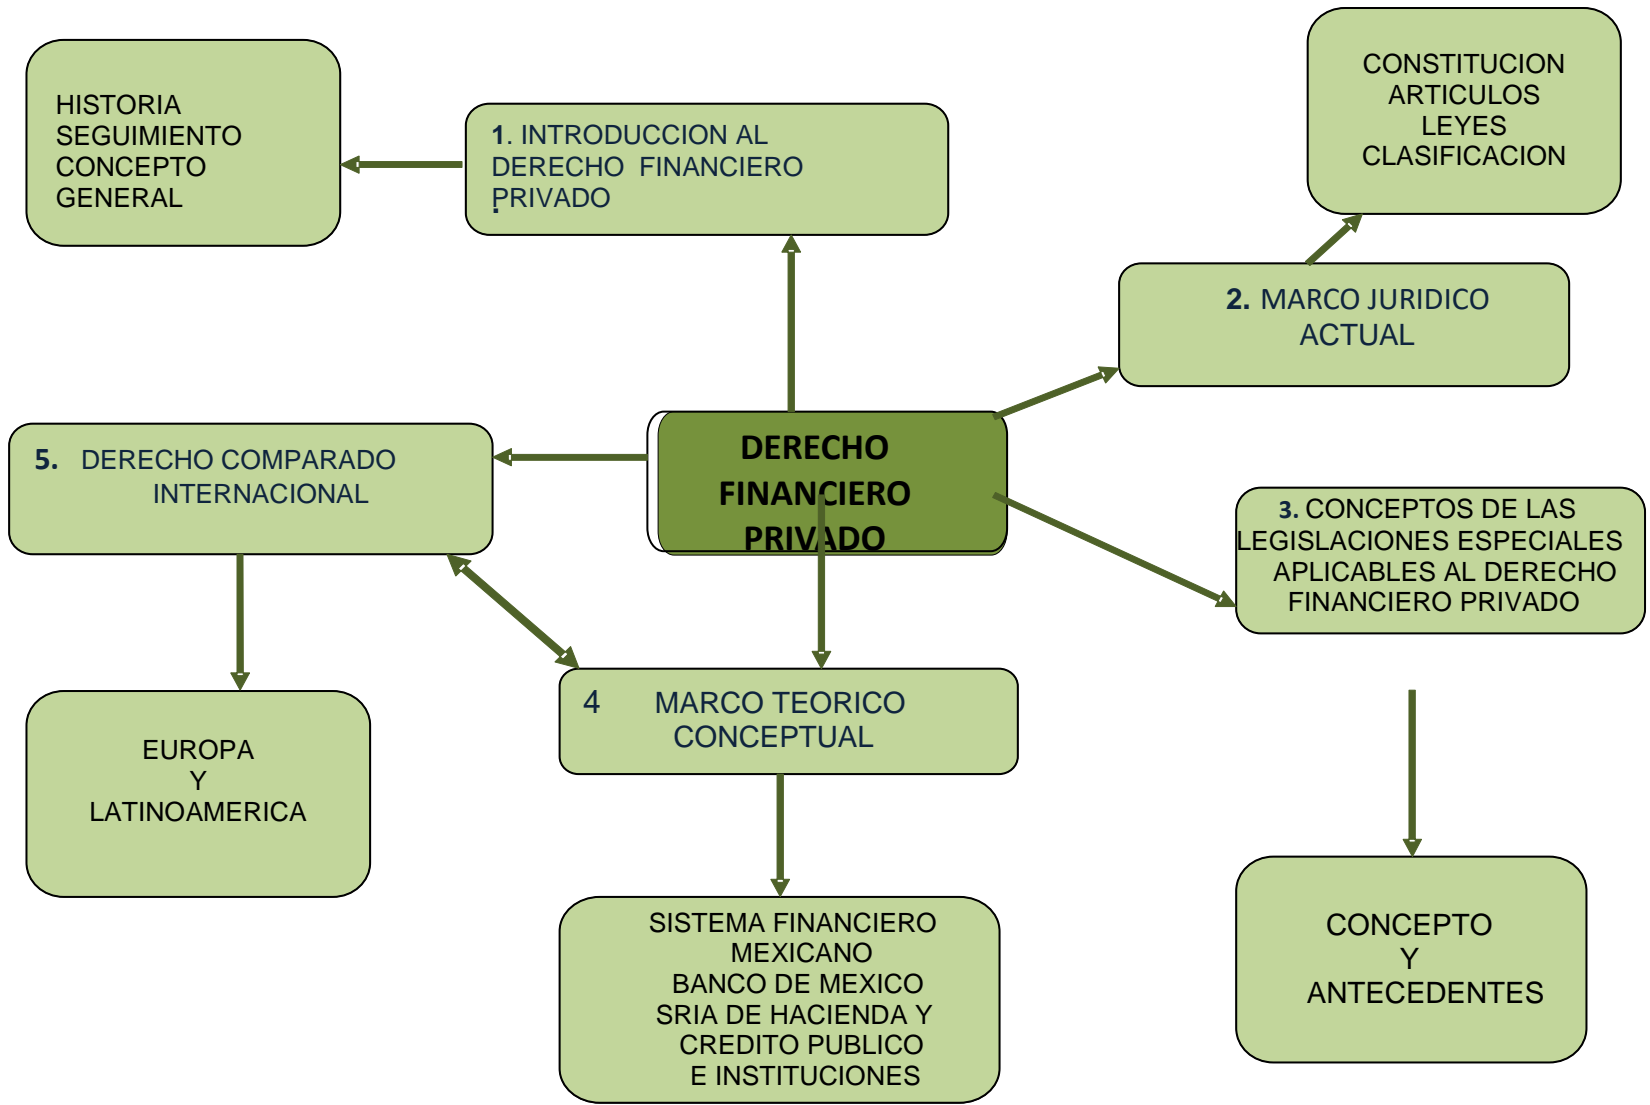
HISTORIA
SEGUIMIENTO
CONCEPTO
GENERAL

1. INTRODUCCION AL DERECHO FINANCIERO PRIVADO

CONSTITUCION
ARTICULOS
LEYES
CLASIFICACION

2. MARCO JURIDICO ACTUAL

DERECHO FINANCIERO PRIVADO

5. DERECHO COMPARADO INTERNACIONAL

3. CONCEPTOS DE LAS LEGISLACIONES ESPECIALES APLICABLES AL DERECHO FINANCIERO PRIVADO

EUROPA
Y
LATINOAMERICA

4 MARCO TEORICO CONCEPTUAL

SISTEMA FINANCIERO MEXICANO
BANCO DE MEXICO
SRIA DE HACIENDA Y CREDITO PUBLICO
E INSTITUCIONES

CONCEPTO
Y
ANTECEDENTES